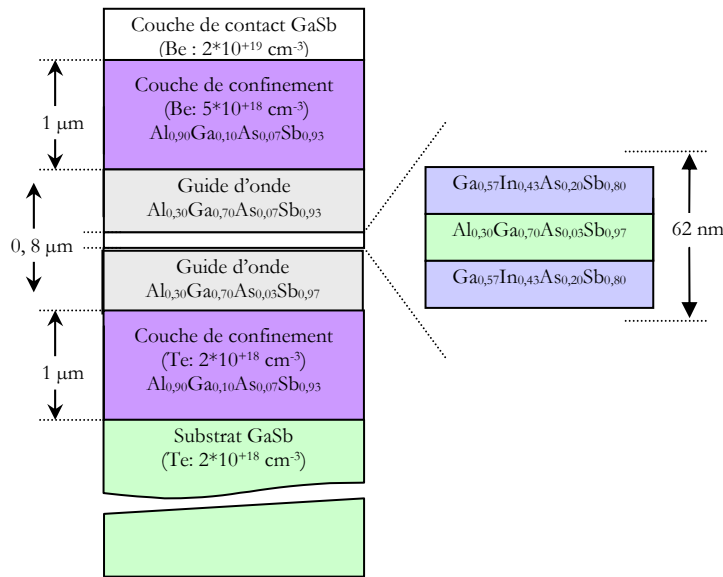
Couche de contact GaSb
(Be : $2*10^{+19}$ cm$^{-3}$)

1 µm

Couche de confinement
(Be: $5*10^{+18}$ cm$^{-3}$)
$Al_{0,90}Ga_{0,10}As_{0,07}Sb_{0,93}$

Guide d'onde
$Al_{0,30}Ga_{0,70}As_{0,07}Sb_{0,93}$

0, 8 µm

Guide d'onde
$Al_{0,30}Ga_{0,70}As_{0,03}Sb_{0,97}$

1 µm

Couche de confinement
(Te: $2*10^{+18}$ cm$^{-3}$)
$Al_{0,90}Ga_{0,10}As_{0,07}Sb_{0,93}$

Substrat GaSb
(Te: $2*10^{+18}$ cm$^{-3}$)

$Ga_{0,57}In_{0,43}As_{0,20}Sb_{0,80}$

$Al_{0,30}Ga_{0,70}As_{0,03}Sb_{0,97}$

$Ga_{0,57}In_{0,43}As_{0,20}Sb_{0,80}$

62 nm